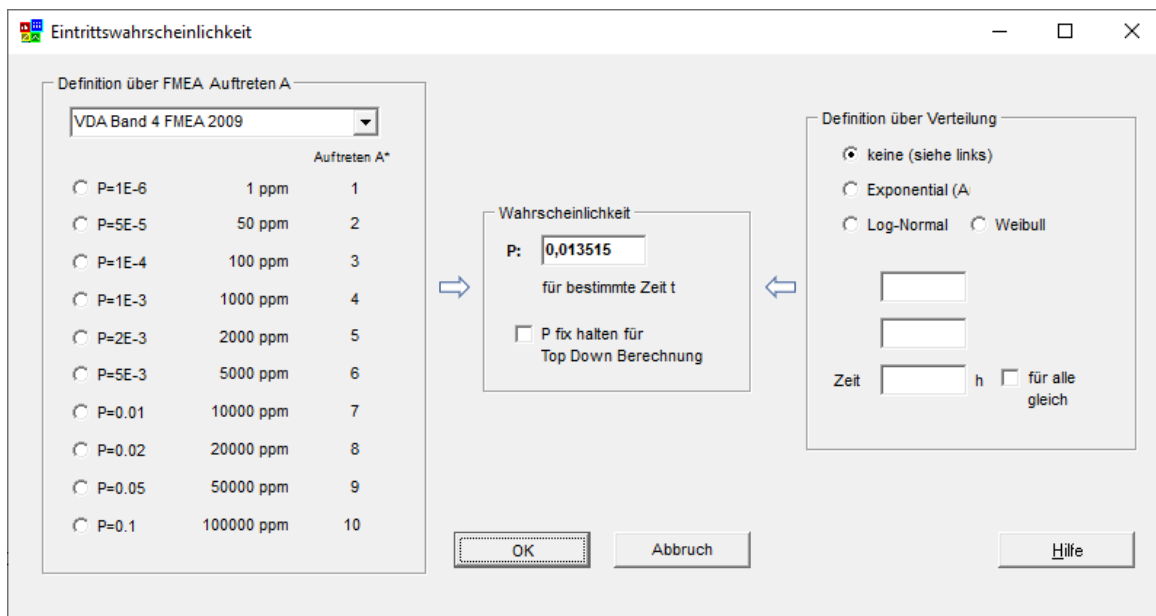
Eintrittswahrscheinlichkeit

Definition über FMEA Auftreten A

VDA Band 4 FMEA 2009

Auftreten A*

| | | |
|---|---|---|
| P=1E-6 | 1 ppm | 1 |
| P=5E-5 | 50 ppm | 2 |
| P=1E-4 | 100 ppm | 3 |
| P=1E-3 | 1000 ppm | 4 |
| P=2E-3 | 2000 ppm | 5 |
| P=5E-3 | 5000 ppm | 6 |
| P=0.01 | 10000 ppm | 7 |
| P=0.02 | 20000 ppm | 8 |
| P=0.05 | 50000 ppm | 9 |
| P=0.1 | 100000 ppm | 10 |

Wahrscheinlichkeit

P: 0,013515

für bestimmte Zeit t

P fix halten für Top Down Berechnung

Definition über Verteilung

keine (siehe links)

Exponential (A

Log-Normal

Weibull

Zeit

h

für alle gleich

OK

Abbruch

Hilfe